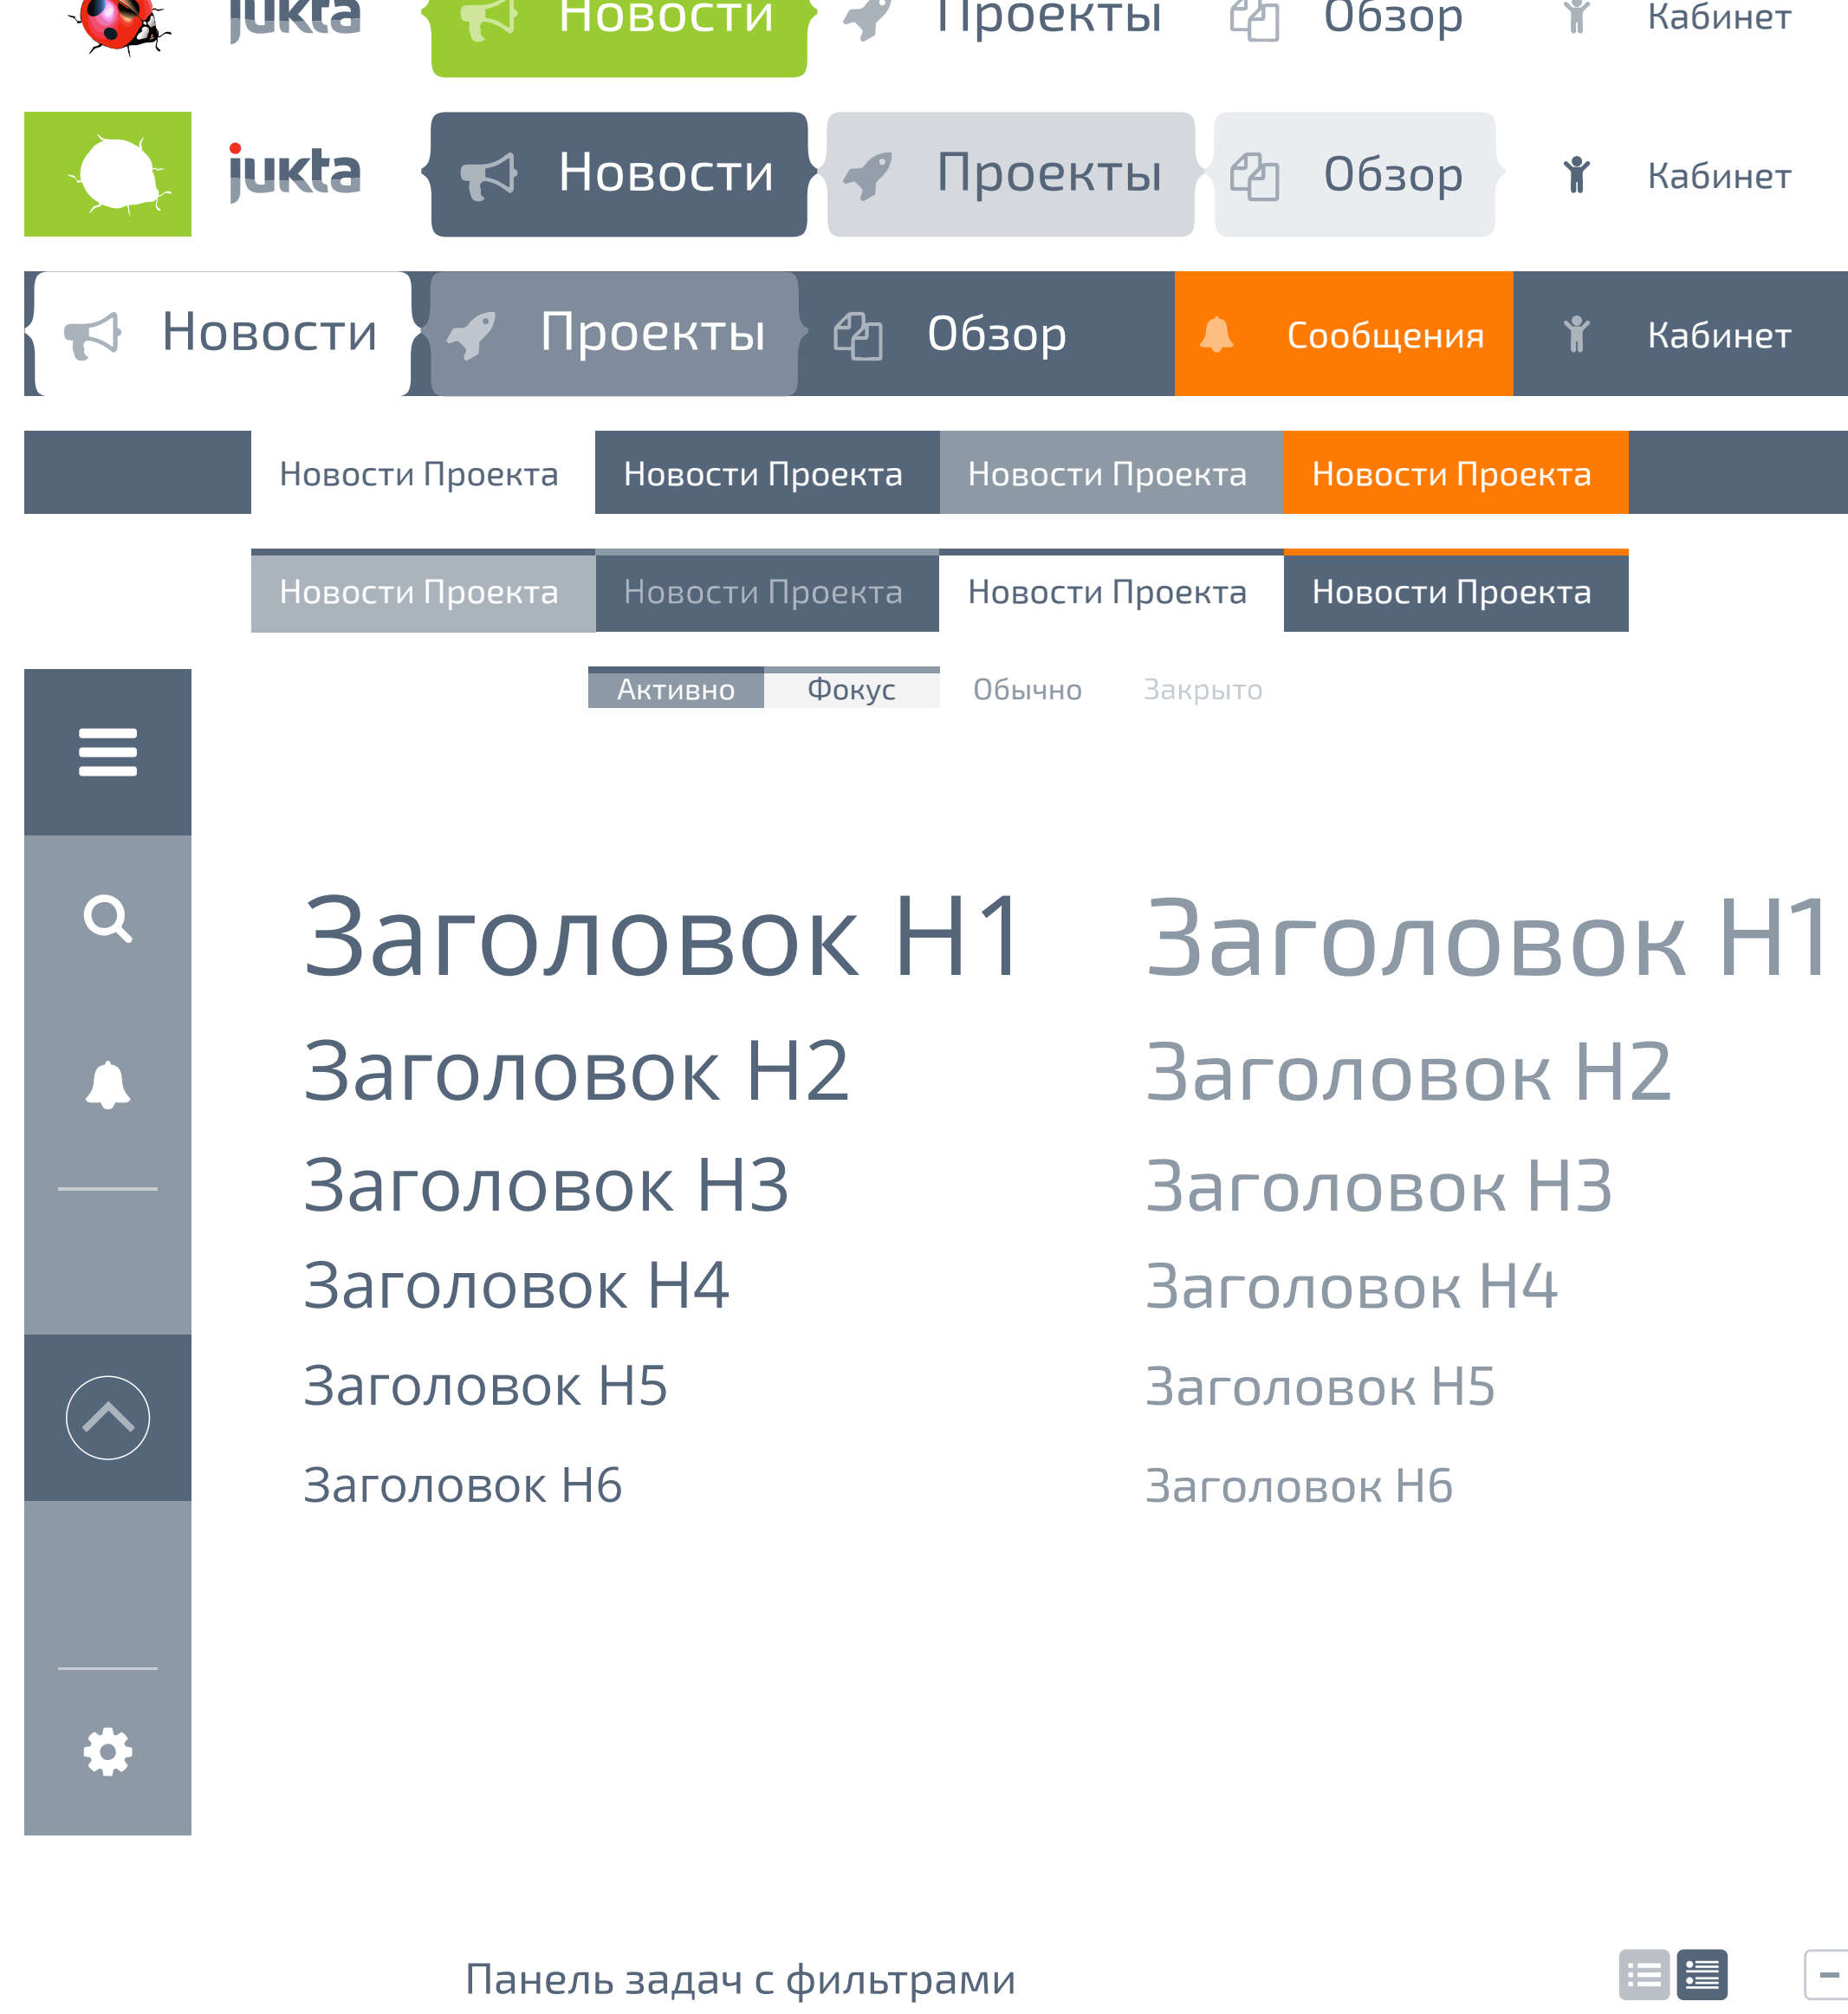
jukta Новости Проекты Обзор Кабинет

jukta Новости Проекты Обзор Кабинет

Новости Проекты Обзор Сообщения Кабинет

Новости Проекта Новости Проекта Новости Проекта Новости Проекта

Новости Проекта Новости Проекта Новости Проекта Новости Проекта

Активно Фокус Обычно Закрыто

Заголовок H1 Заголовок H1
Заголовок H2 Заголовок H2
Заголовок H3 Заголовок H3
Заголовок H4 Заголовок H4
Заголовок H5 Заголовок H5
Заголовок H6 Заголовок H6

Панель задач с фильтрами